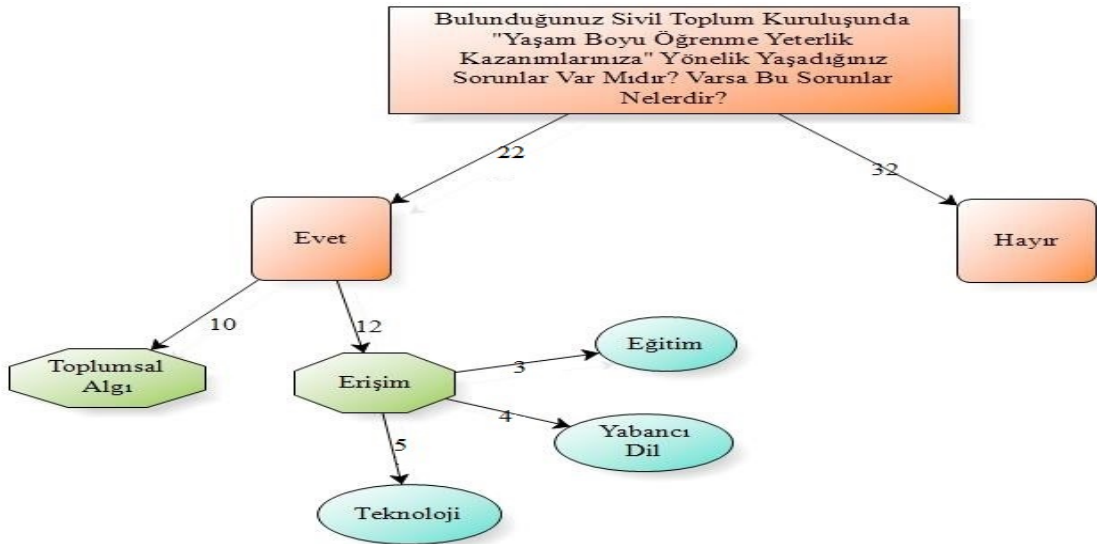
Bulunduğunuz Sivil Toplum Kuruluşunda "Yaşam Boyu Öğrenme Yeterlik Kazanımlarınıza" Yönelik Yaşadığınız Sorunlar Var Mıdır? Varsa Bu Sorunlar Nelerdir?

22

32

Evet

Hayır

10

12

Toplumsal Algı

Erişim

3

Eğitim

4

Yabancı Dil

5

Teknoloji